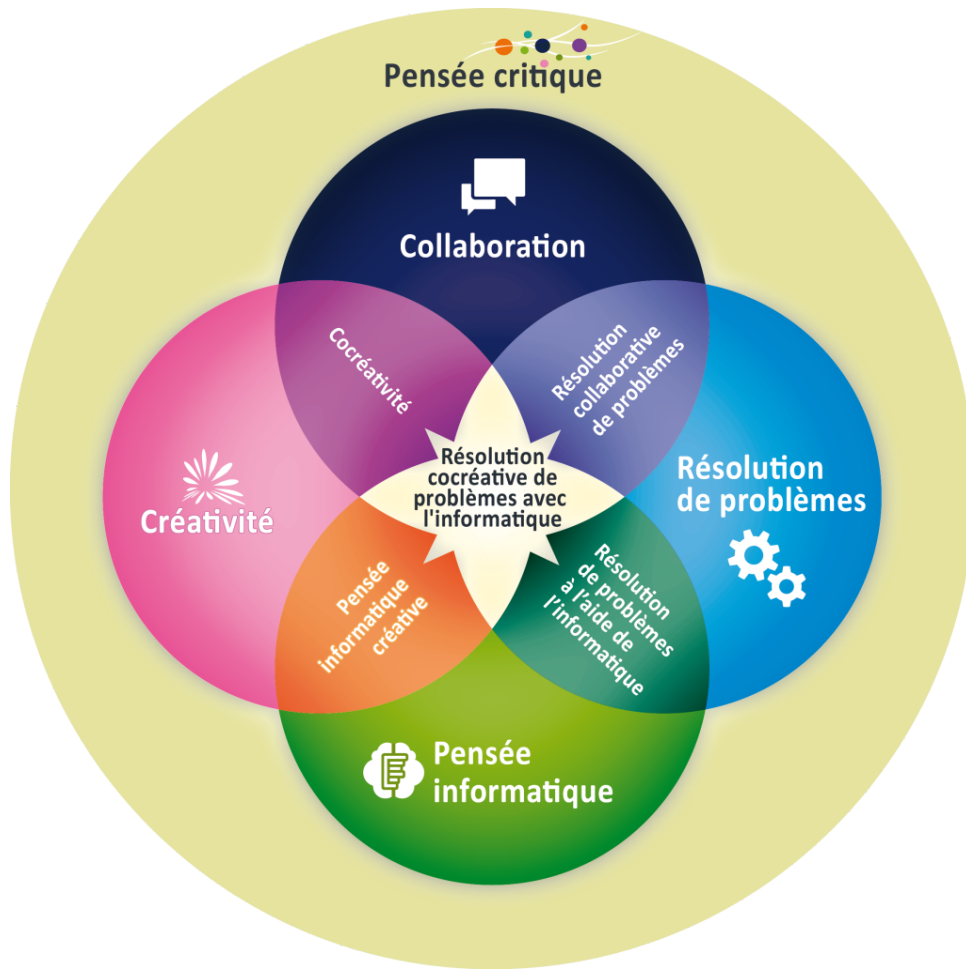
Pensée critique

Collaboration

Cocréativité

Résolution collaborative de problèmes

Résolution de problèmes

Créativité

Résolution cocréative de problèmes avec l'informatique

Pensée informatique créative

Résolution de problèmes à l'aide de l'informatique

Pensée informatique